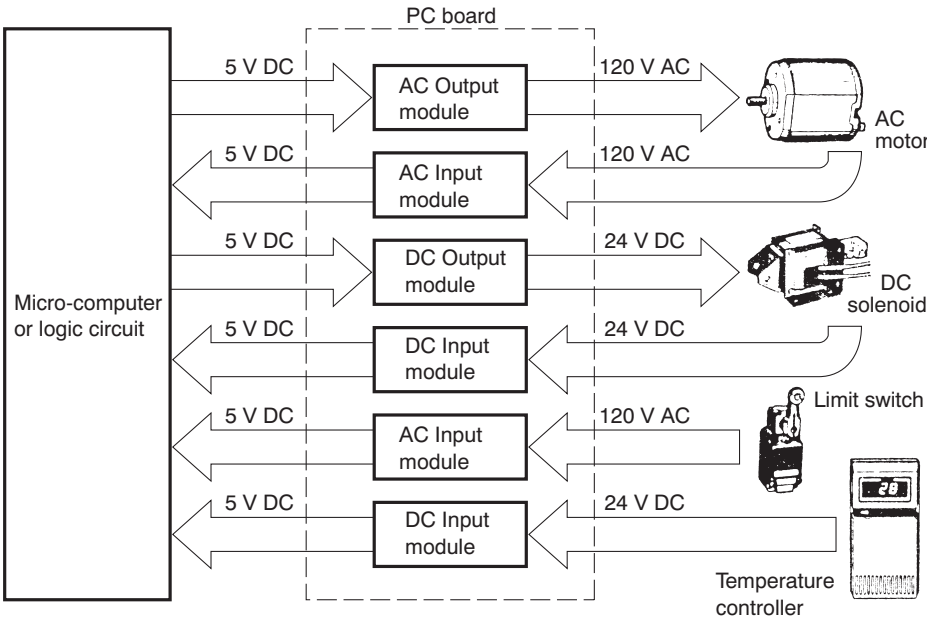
PC board

Micro-computer or logic circuit

5 V DC
AC Output module
120 V AC
AC motor

5 V DC
AC Input module
120 V AC

5 V DC
DC Output module
24 V DC
DC solenoid

5 V DC
DC Input module
24 V DC

5 V DC
AC Input module
120 V AC
Limit switch

5 V DC
DC Input module
24 V DC

Temperature controller

28